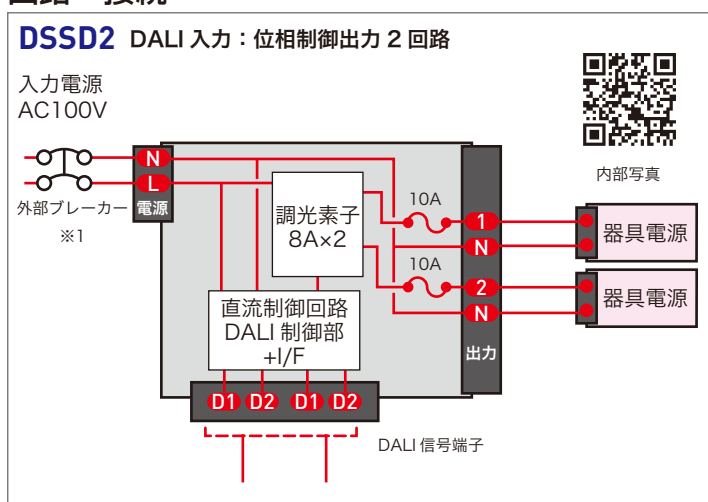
DSSD2 DALI 入力：位相制御出力 2 回路

入力電源
AC100V

N
L
電源
外部ブレーカー
※1

調光素子
8A×2

直流制御回路
DALI 制御部
+I/F

10A
10A

1
N
2
N
出力

器具電源
器具電源

内部写真

D1 D2 D1 D2
DALI 信号端子